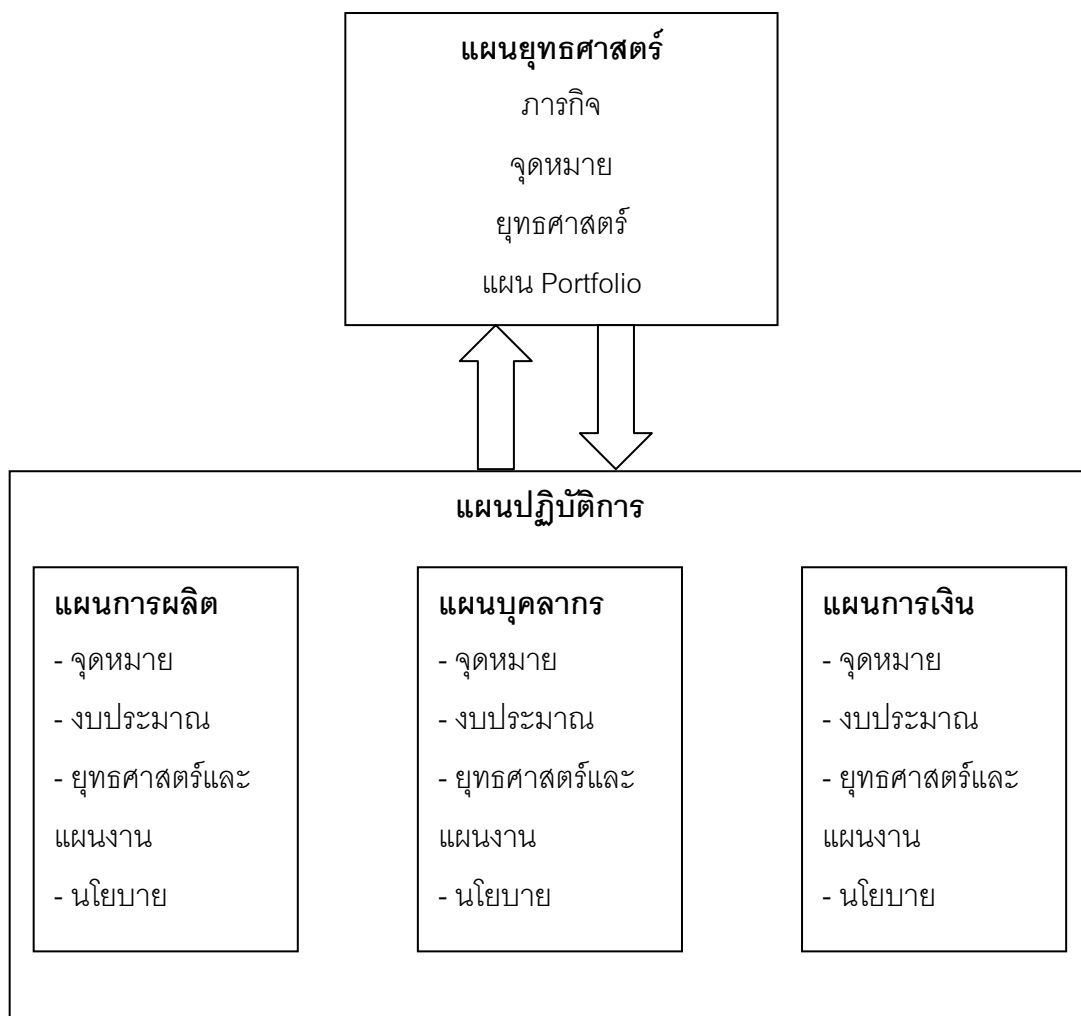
แผนยุทธศาสตร์
ภารกิจ
จุดหมาย
ยุทธศาสตร์
แผน Portfolio

แผนปฏิบัติการ

แผนการผลิต
- จุดหมาย
- งบประมาณ
- ยุทธศาสตร์และแผนงาน
- นโยบาย

แผนบุคลากร
- จุดหมาย
- งบประมาณ
- ยุทธศาสตร์และแผนงาน
- นโยบาย

แผนการเงิน
- จุดหมาย
- งบประมาณ
- ยุทธศาสตร์และแผนงาน
- นโยบาย